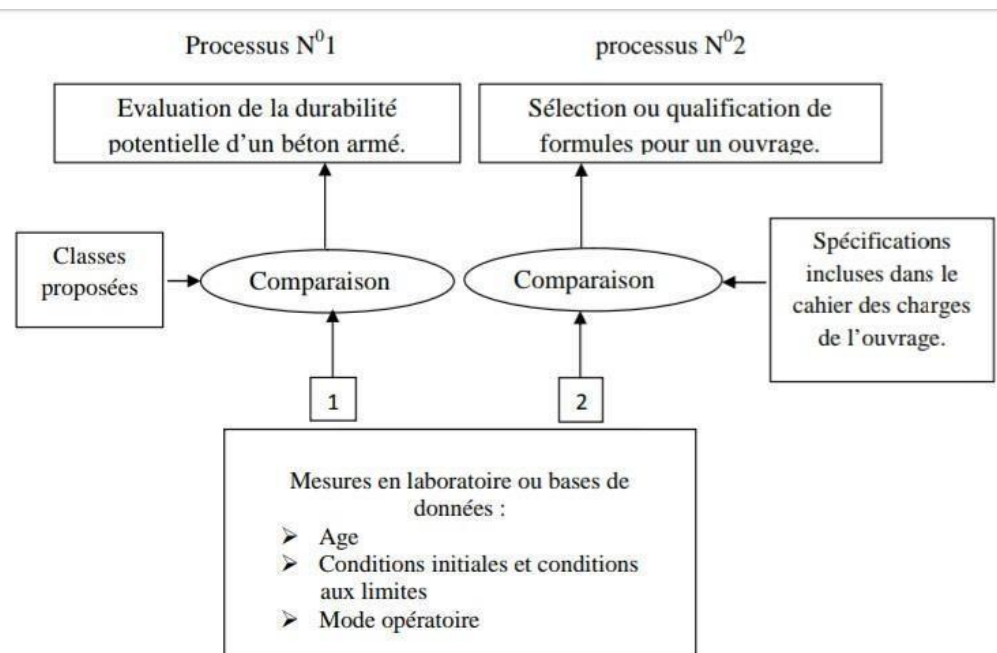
Processus $N^{0}1$

processus $N^{0}2$

Evaluation de la durabilité potentielle d'un béton armé.

Sélection ou qualification de formules pour un ouvrage.

Classes proposées

Comparaison

Comparaison

Spécifications incluses dans le cahier des charges de l'ouvrage.

1

2

Mesures en laboratoire ou bases de données :
➢ Age
➢ Conditions initiales et conditions aux limites
➢ Mode opératoire